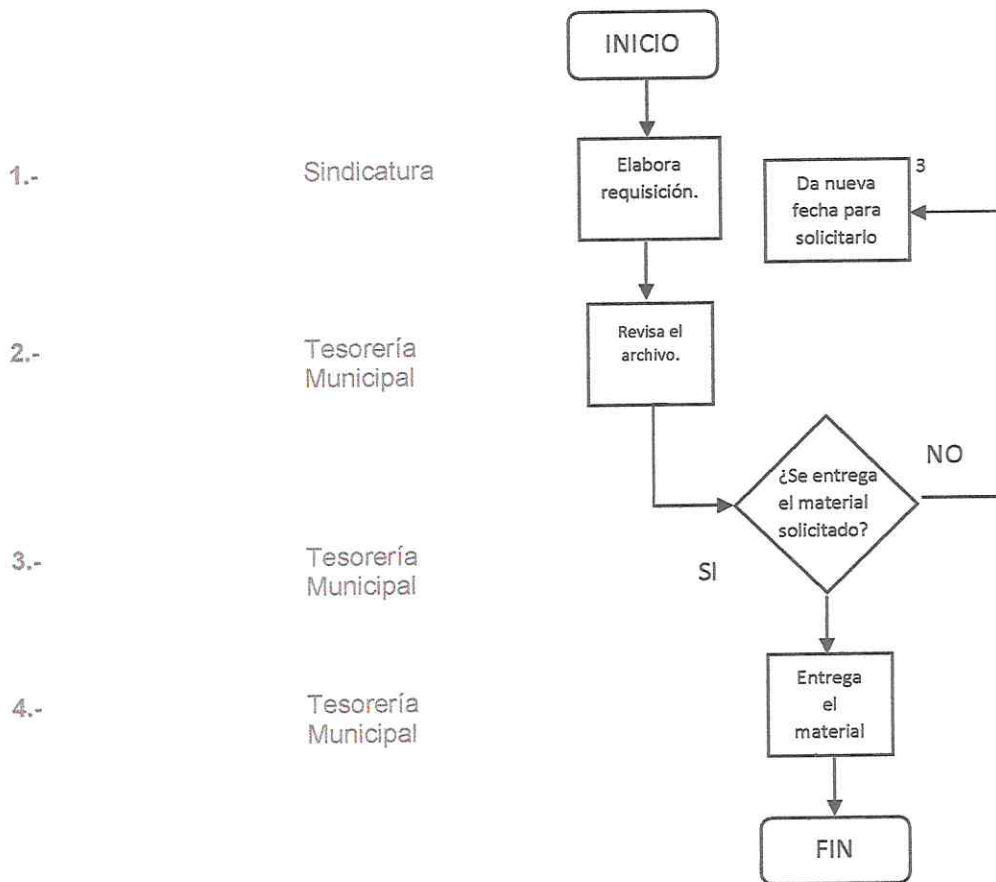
INICIO

1.- Sindicatura

Elabora requisición.

Da nueva fecha para solicitarlo

3

2.- Tesorería Municipal

Revisa el archivo.

NO

¿Se entrega el material solicitado?

3.- Tesorería Municipal

SI

4.- Tesorería Municipal

Entrega el material

FIN